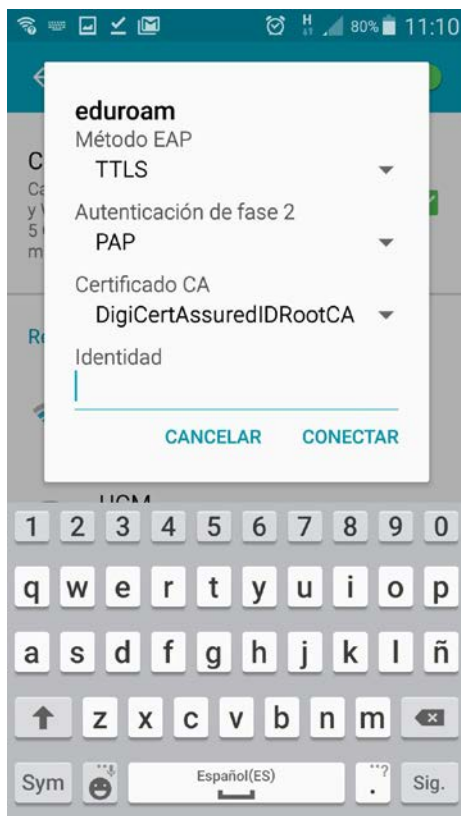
80% 11:10

eduroam
Método EAP
TTLS
Autenticación de fase 2
PAP
Certificado CA
DigiCertAssuredIDRootCA
Identidad

CANCELAR CONECTAR

1 2 3 4 5 6 7 8 9 0
q w e r t y u i o p
a s d f g h j k l ñ
z x c v b n m
Sym Español(ES) . Sig.